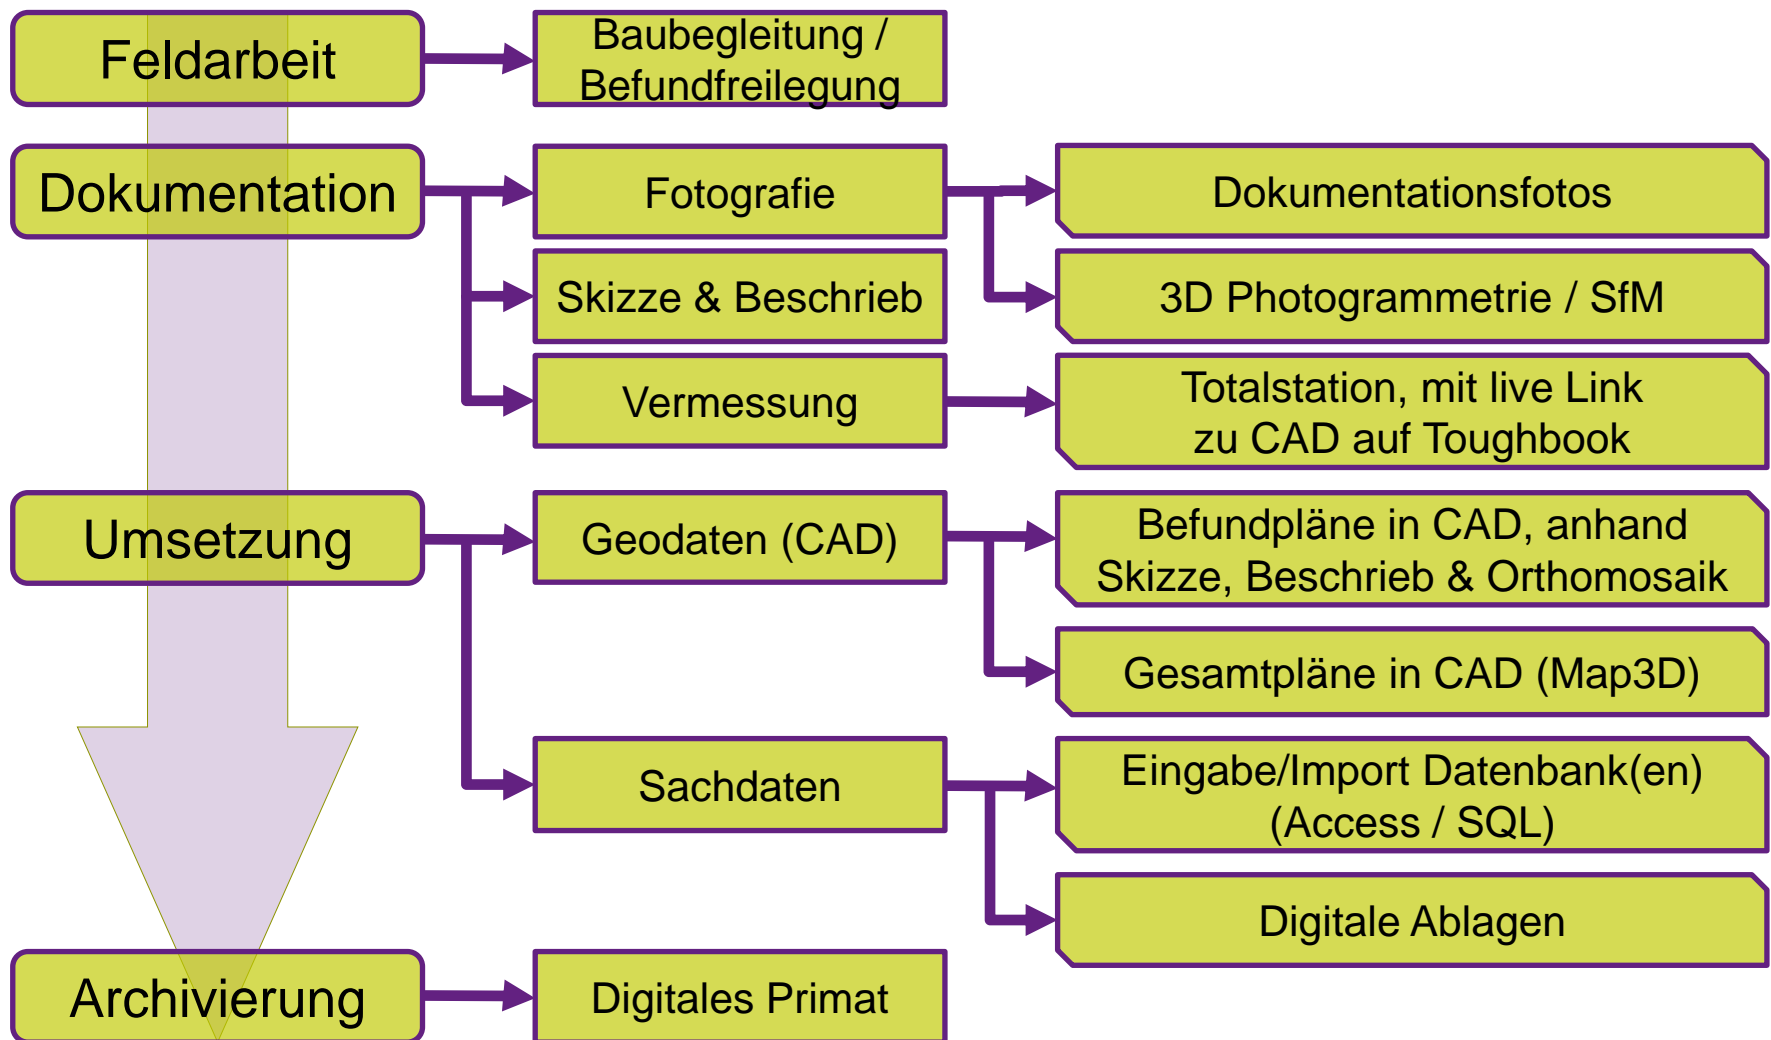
Feldarbeit

Baubegleitung / Befundfreilegung

Dokumentation

Fotografie

Dokumentationsfotos

3D Photogrammetrie / SfM

Skizze & Beschrieb

Vermessung

Totalstation, mit live Link zu CAD auf Toughbook

Umsetzung

Geodaten (CAD)

Befundpläne in CAD, anhand Skizze, Beschrieb & Orthomosaik

Gesamtpläne in CAD (Map3D)

Sachdaten

Eingabe/Import Datenbank(en) (Access / SQL)

Digitale Ablagen

Archivierung

Digitales Primat